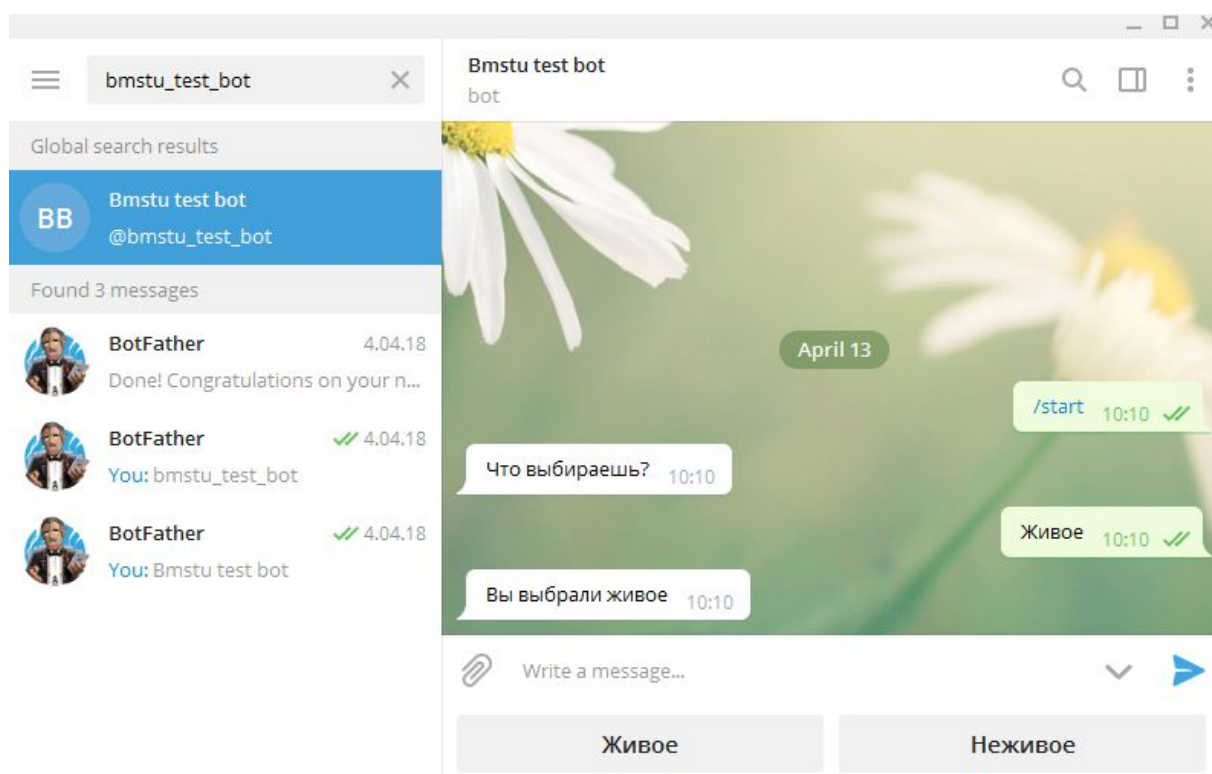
bmstu_test_bot

Global search results

BB
Bmstu test bot
@bmstu_test_bot

Found 3 messages

BotFather 4.04.18
Done! Congratulations on your n...

BotFather 4.04.18
You: bmstu_test_bot

BotFather 4.04.18
You: Bmstu test bot

Bmstu test bot
bot

April 13

/start 10:10

Что выбираешь? 10:10

Живое 10:10

Вы выбрали живое 10:10

Write a message...

Живое

Неживое